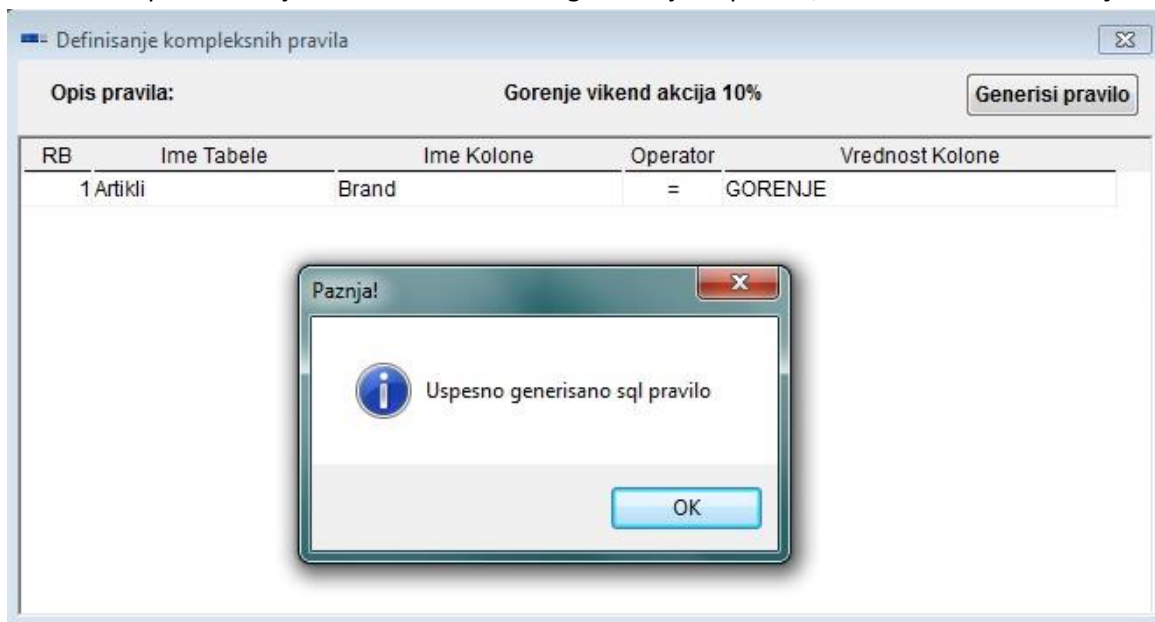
Definisanje kompleksnih pravila

Opis pravila: Gorenje vikend akcija 10% Generisi pravilo

| RB | Ime Tabele | Ime Kolone | Operator | Vrednost Kolone |
|---|---|---|---|---|
| 1 | Artikli | Brand | = | GORENJE |

Paznja!

Uspesno generisano sql pravilo

OK